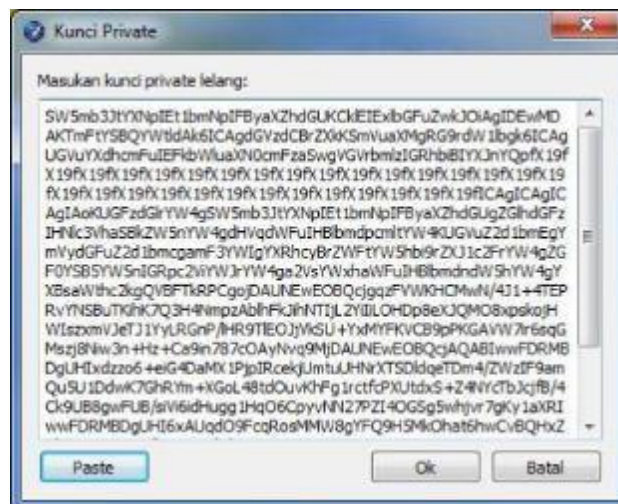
Kunci Private

Masukan kunci private lelang:

SW5mb3JtYXNpIEt1bmNpIFByaXZhdGUKCklEIExlbGFuZwkJOiAgIDEwMD AKTmFtYSBQYW5tdAk6ICAgdGVzdCBrZXkKSmVuaXMgRG9rdW1lbgk6ICAg UGVuYXdhcmFuIEFkbWluaXN0cmFzaSwgVGVrbmlzIGRhbiBIYXJnYQpfX19f X19fX19fX19fX19fX19fX19fX19fX19fX19fX19fX19fX19fX19fX19fX19fX19 fX19fX19fX19fX19fX19fX19fX19fX19fX19fX19fX19fX19fX19fICAgICAgIC AgIAoKUGFzdGlrYW4gSW5mb3JtYXNpIEt1bmNpIFByaXZhdGUgZGlhdGFz IHNlc3VhaSBkZW5nYW4gdHVqdWFuIHBlbmdpcmltYW4KUGVuZ2d1bmEgY mVydGFuZ2d1bmcgamF3YWIgYXRhcyBrZWFtYW5hbi9rZXJ1c2FrYW4gZG F0YSBSYW5nIGRpc2ViYW1rYW4ga2VsYWxhaWFuIHBlbmdndW5hYW4gY XBsaWthc2kgQVBFTkRPCgojDAUNEwEOBQcjgqzFYWKHCMwN/4J1+4TEP RvYNSBuTKlhK7Q3H4NmpzAblhFkJIhNTIjL2YlILOHDp8eXJQMO8xpskojH WIszxmVJeTJ1YyLRGnP/lHR9TlEOJjVkSU+YxMYFKVCB9pPKGAVW7lr6sqG Mszj8Nw3n+Hz+Ca9in787cOAyNvq9MjDAUNEwEOBQcjAQABIwwFDRMB DgUHIxdzzo6+eiG4DaMX1PjpIRcekjUmtuUHNrXTSDldqeTDm4/ZWzIF9am QuSU1DdwK7GhRYm+XGoL48tdOuvKhFg1rctfcPXUtdxS+Z4NYcTbJcjfB/4 Ck9UB8gwFUB/siVi6idHugg1HqO6CpyvNN27PZI4OGSg5whjvr7gKy1aXRI wwFDRMBDgUHI6xAUqdO9FcqRosMMW8gYFQ9H5MkOhat6hwCvBQHxZ

Paste

Ok

Batal